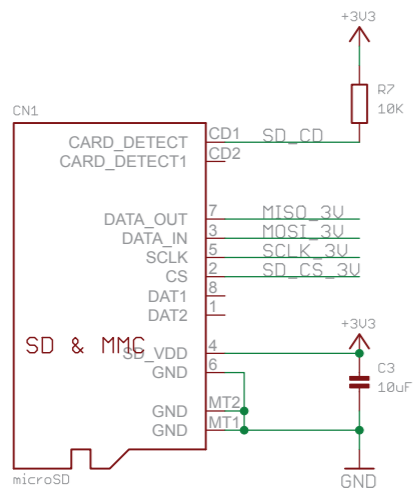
+3V3

R7
10K

CN1

CARD_DETECT
CARD_DETECT1
CD1
CD2
SD_CD

DATA_OUT
DATA_IN
SCLK
CS
DAT1
DAT2
7
3
5
2
8
1
MISO_3V
MOSI_3V
SCLK_3V
SD_CS_3V

SD & MMC
SD_VDD
GND
GND
GND
4
6
MT2
MT1

+3V3
C3
10uF

microSD

GND